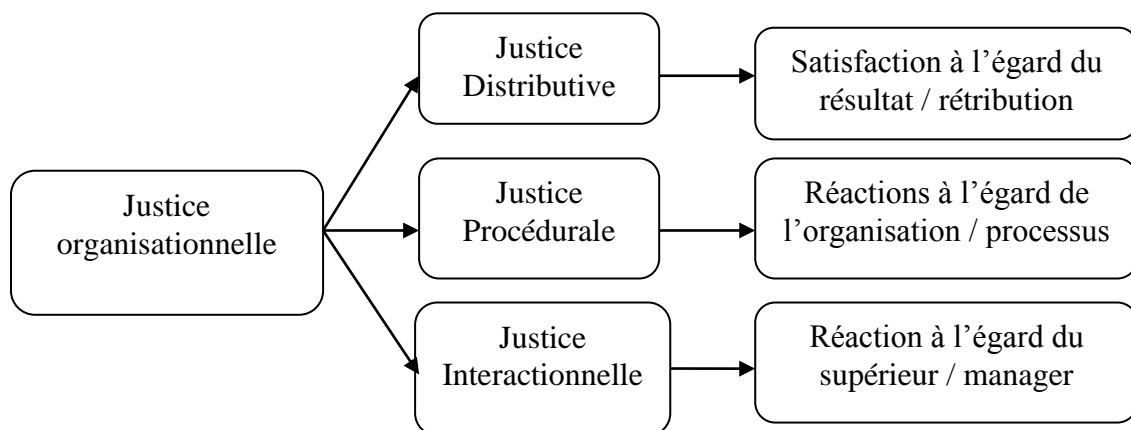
Justice organisationnelle

Justice Distributive

Satisfaction à l’égard du résultat / rétribution

Justice Procédurale

Réactions à l’égard de l’organisation / processus

Justice Interactionnelle

Réaction à l’égard du supérieur / manager